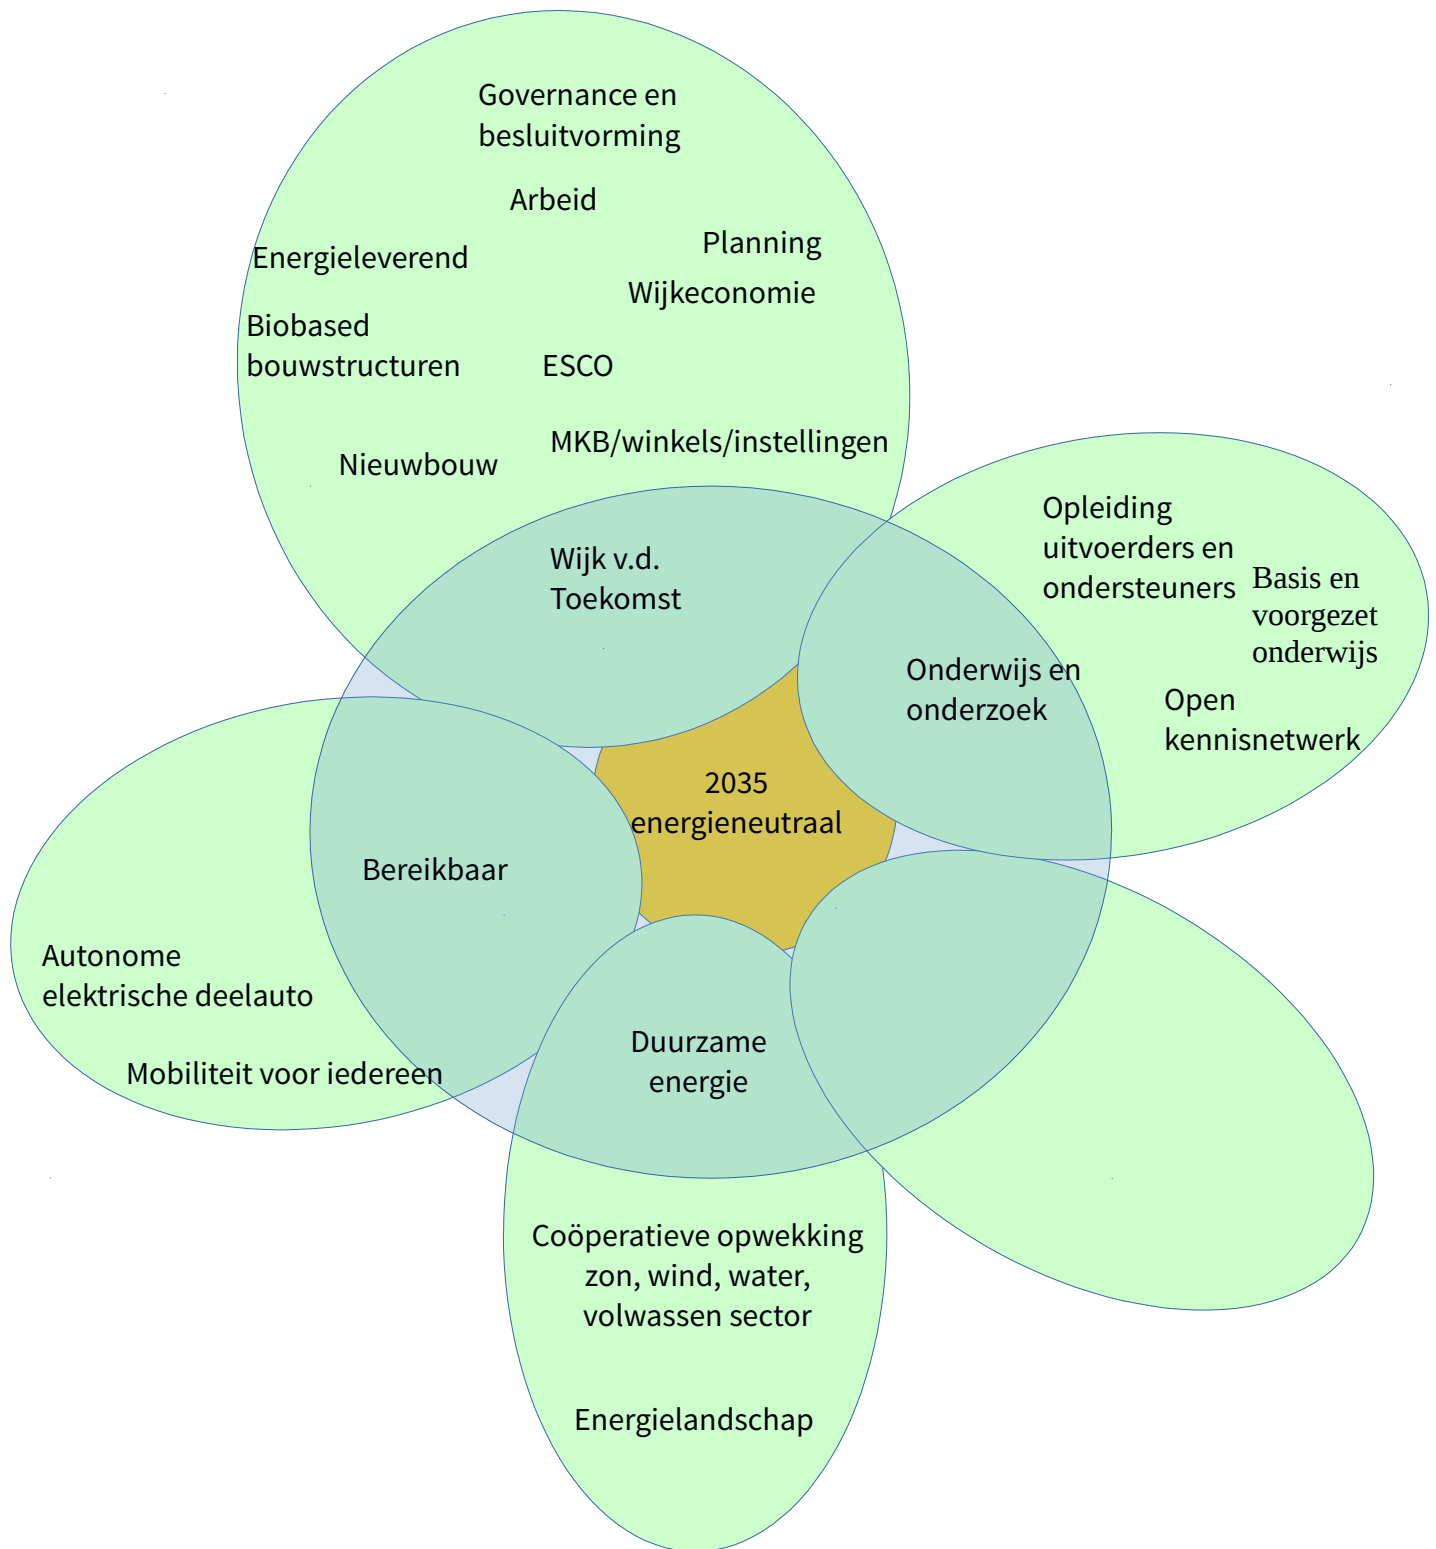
Governance en besluitvorming

Arbeid

Energieleverend

Planning

Wijkeconomie

Biobased bouwstructuren

ESCO

MKB/winkels/instellingen

Nieuwbouw

Wijk v.d. Toekomst

Opleiding uitvoerders en ondersteuners

Basis en voorgezet onderwijs

Onderwijs en onderzoek

Open kennisnetwerk

2035 energieneutraal

Bereikbaar

Autonome elektrische deelauto

Mobiliteit voor iedereen

Duurzame energie

Coöperatieve opwekking zon, wind, water, volwassen sector

Energielandschap